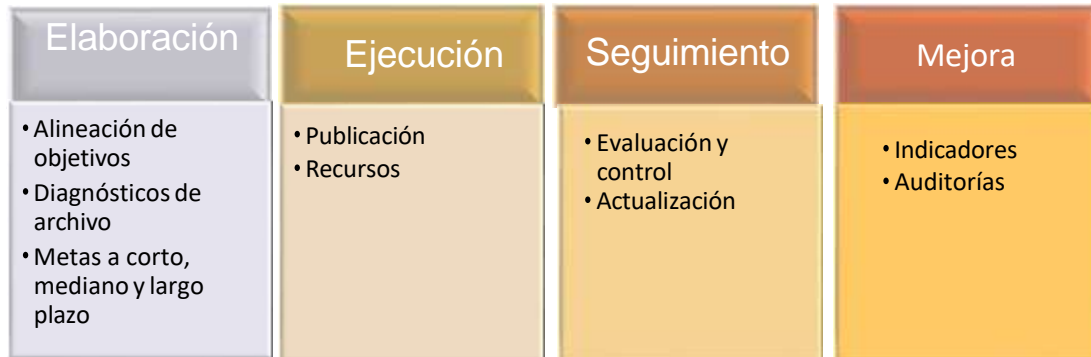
Elaboración

• Alineación de objetivos
• Diagnósticos de archivo
• Metas a corto, mediano y largo plazo

Ejecución

• Publicación
• Recursos

Seguimiento

• Evaluación y control
• Actualización

Mejora

• Indicadores
• Auditorías